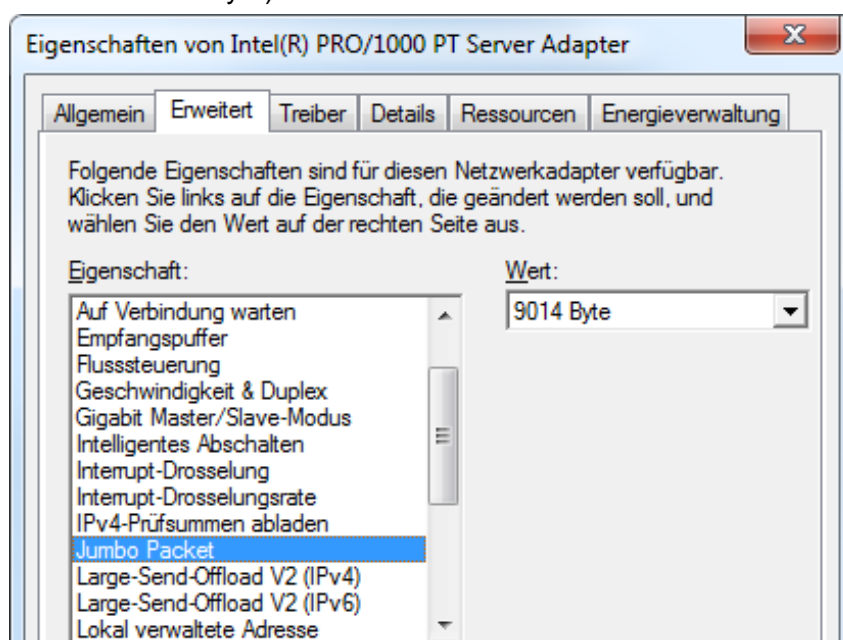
Eigenschaften von Intel(R) PRO/1000 PT Server Adapter

X

Allgemein | Erweitert | Treiber | Details | Ressourcen | Energieverwaltung

Folgende Eigenschaften sind für diesen Netzwerkadapter verfügbar. Klicken Sie links auf die Eigenschaft, die geändert werden soll, und wählen Sie den Wert auf der rechten Seite aus.

Eigenschaft:

Auf Verbindung warten
Empfangspuffer
Flusssteuerung
Geschwindigkeit & Duplex
Gigabit Master/Slave-Modus
Intelligentes Abschalten
Interrupt-Drosselung
Interrupt-Drosselungsrate
IPv4-Prüfsummen abladen
Jumbo Packet
Large-Send-Offload V2 (IPv4)
Large-Send-Offload V2 (IPv6)
Lokal verwaltete Adresse

Wert:

9014 Byte